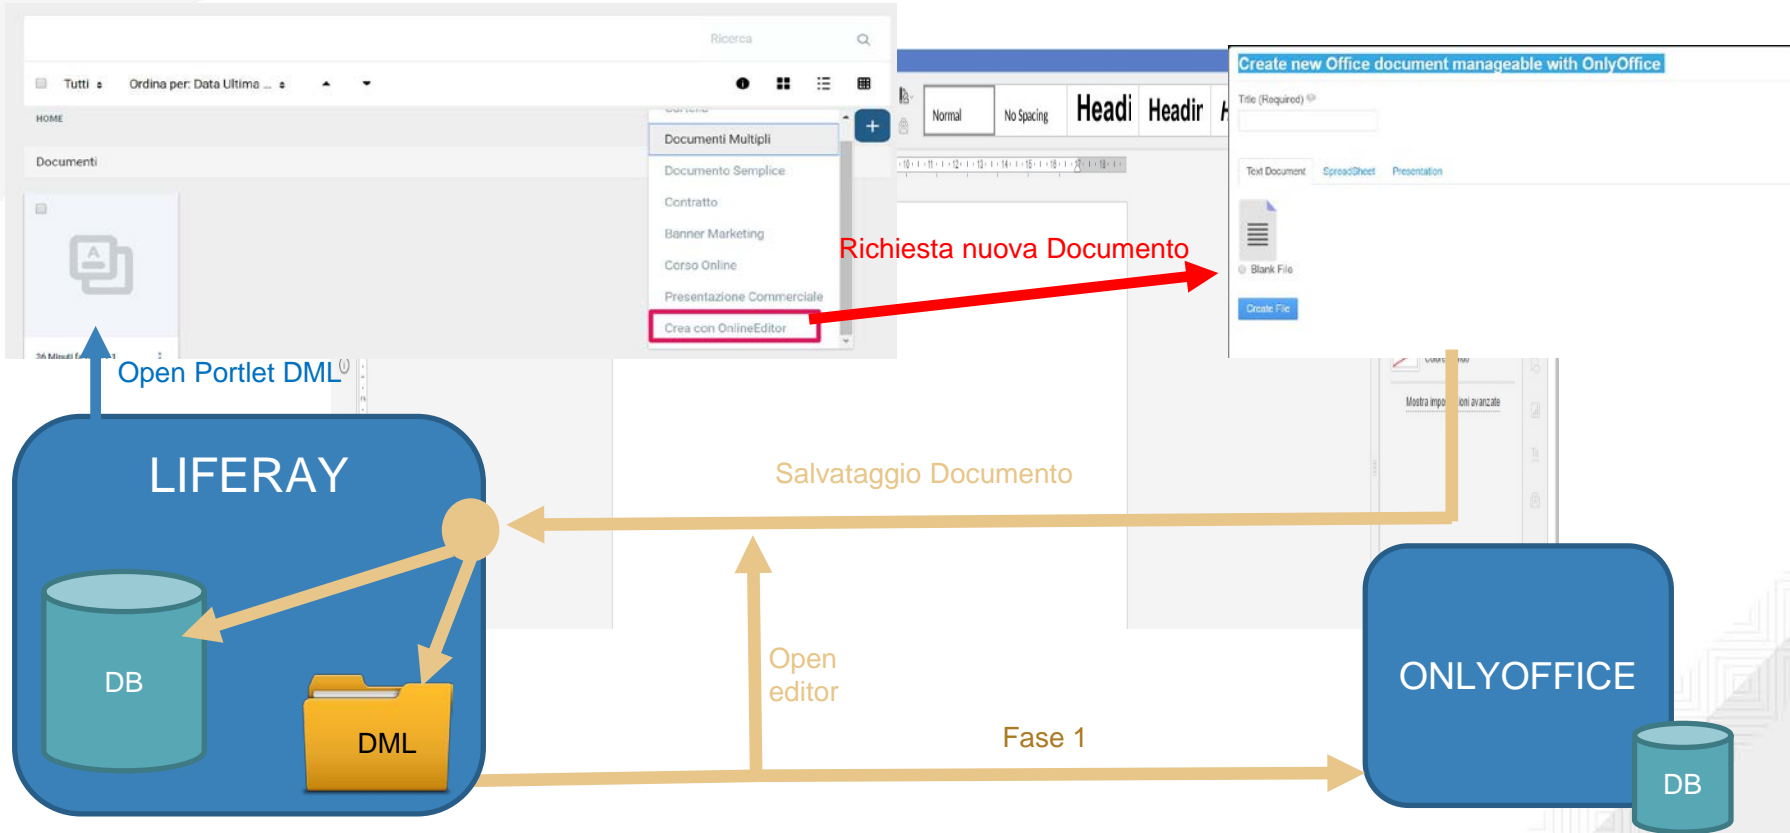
Ricerca

Tutti

Ordina per: Data Ultima ...

HOME

Documenti

Documenti Multipli

Documento Semplice

Contratto

Banner Marketing

Corso Online

Presentazione Commerciale

Crea con OnlineEditor

26 Minuti fa

Normal

No Spacing

Headi

Headir

Create new Office document manageable with OnlyOffice

Title (Required)

Text Document

SpreadSheet

Presentation

Blank File

Create File

Mostra impo... oni avanzate

Richiesta nuova Documento

Open Portlet DML

LIFERAY

Salvataggio Documento

DB

DML

Open editor

Fase 1

ONLYOFFICE

DB